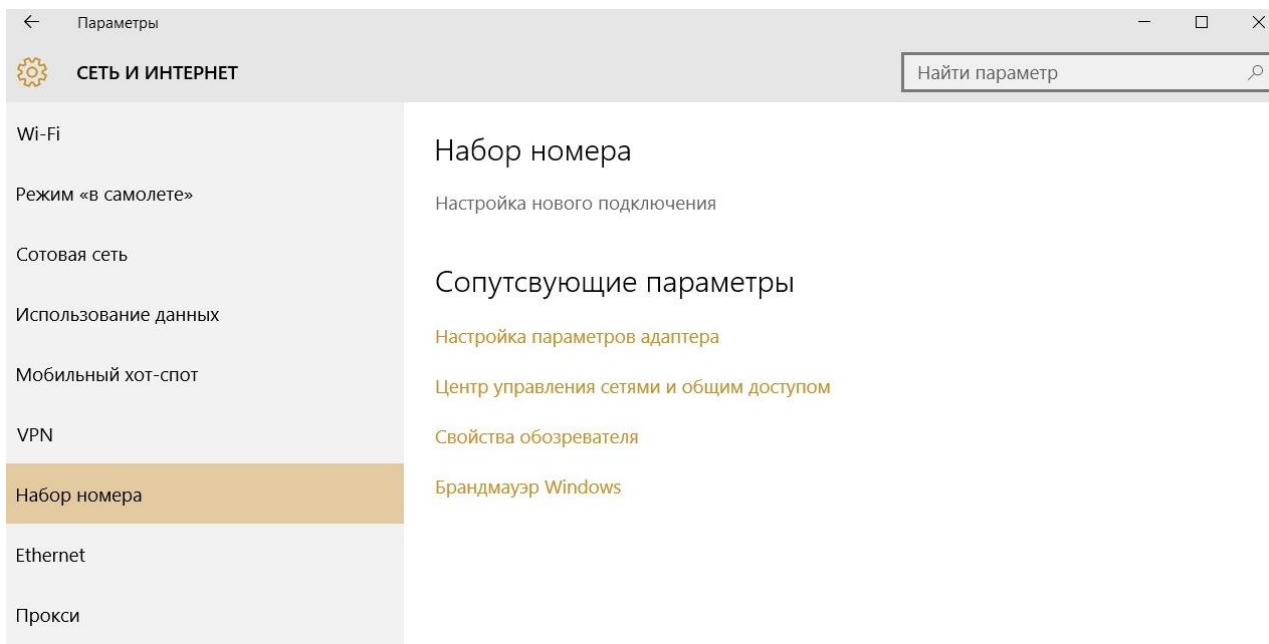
Параметры

СЕТЬ И ИНТЕРНЕТ

Найти параметр

Wi-Fi

Режим «в самолете»

Сотовая сеть

Использование данных

Мобильный хот-спот

VPN

Набор номера

Ethernet

Прокси

Набор номера

Настройка нового подключения

Сопутсвующие параметры

Настройка параметров адаптера

Центр управления сетями и общим доступом

Свойства обозревателя

Брандмауэр Windows